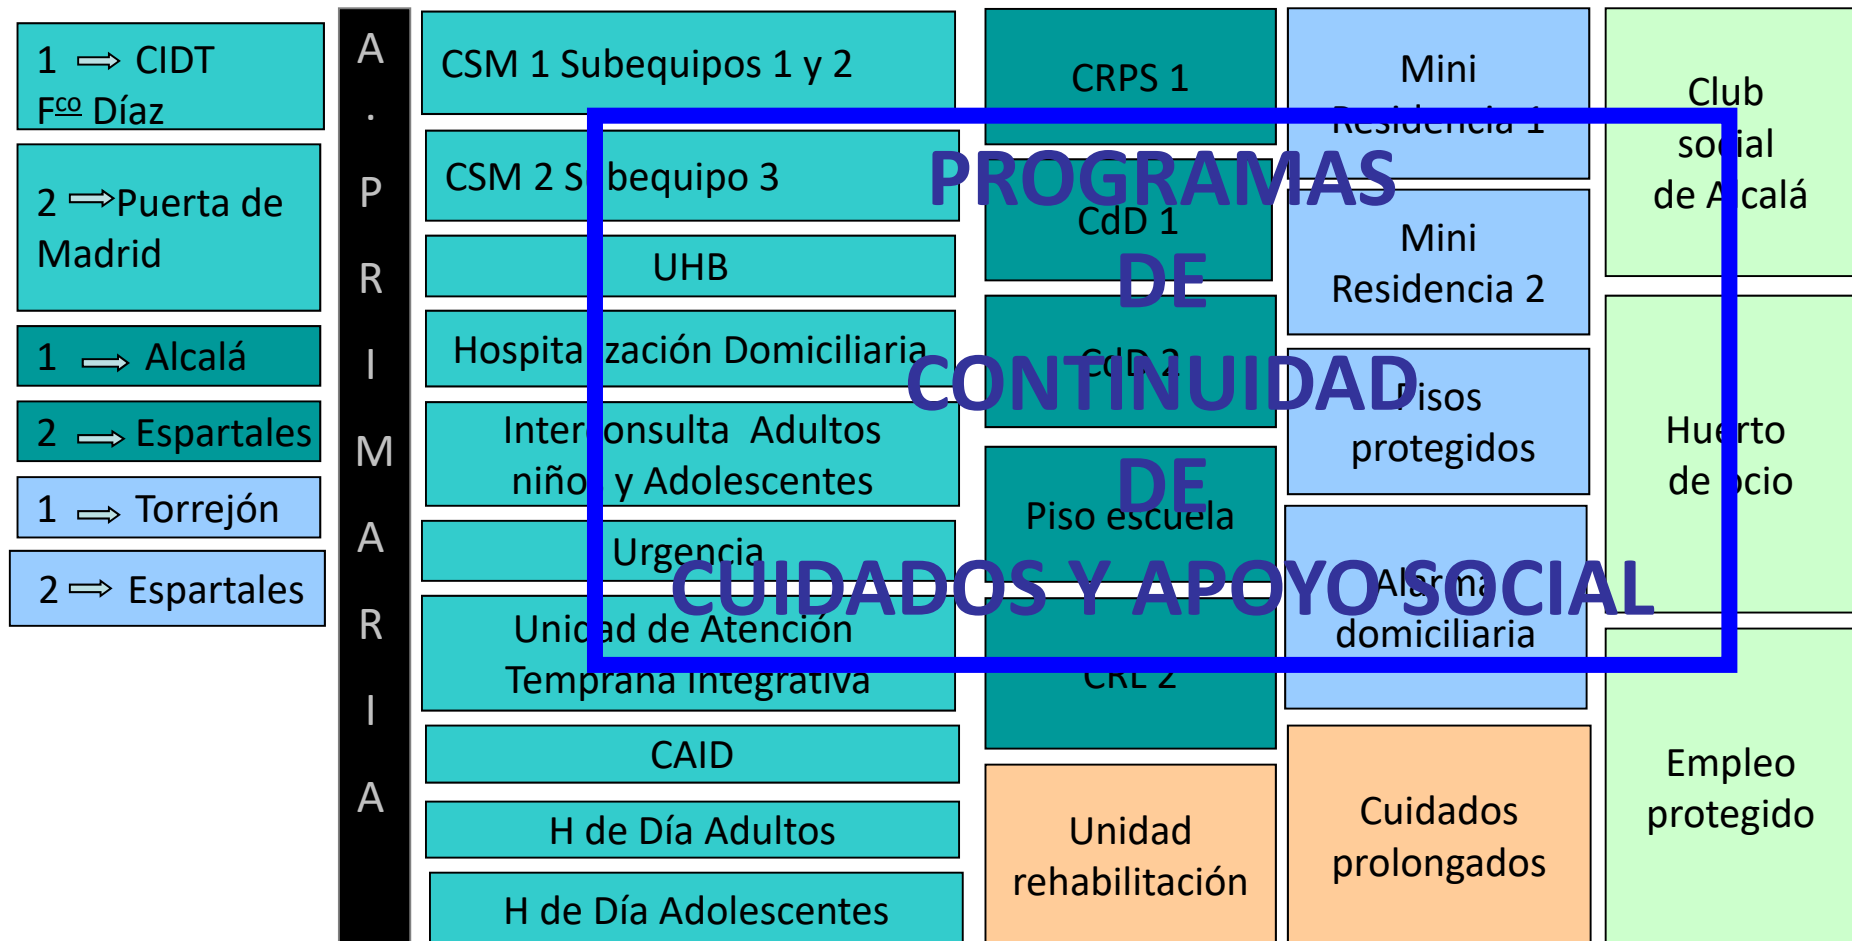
1 $\Rightarrow$ CIDT
F$^{co}$ Díaz

2 $\Rightarrow$Puerta de Madrid

1 $\Rightarrow$ Alcalá

2 $\Rightarrow$ Espartales

1 $\Rightarrow$ Torrejón

2 $\Rightarrow$ Espartales

A
.
P
R
I
M
A
R
I
A

CSM 1 Subequipos 1 y 2

CSM 2 S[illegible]bequipo 3

UHB

Hospita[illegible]zación Domiciliaria

Inter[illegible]onsulta Adultos niño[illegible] y Adolescentes

Urgencia

Unid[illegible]d de Atención Temprana Integrativa

CAID

H de Día Adultos

H de Día Adolescentes

CRPS 1

CdD 1

CdD 2

Piso escuela

CRL 2

Unidad rehabilitación

Mini Residencia 1

Mini Residencia 2

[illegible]isos protegidos

Al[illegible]rna domiciliaria

Cuidados prolongados

Club so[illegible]ial de A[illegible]calá

Hu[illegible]rto de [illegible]cio

Empleo protegido

PROGRAMAS
DE
CONTINUIDAD
DE
CUIDADOS Y APOYO SOCIAL